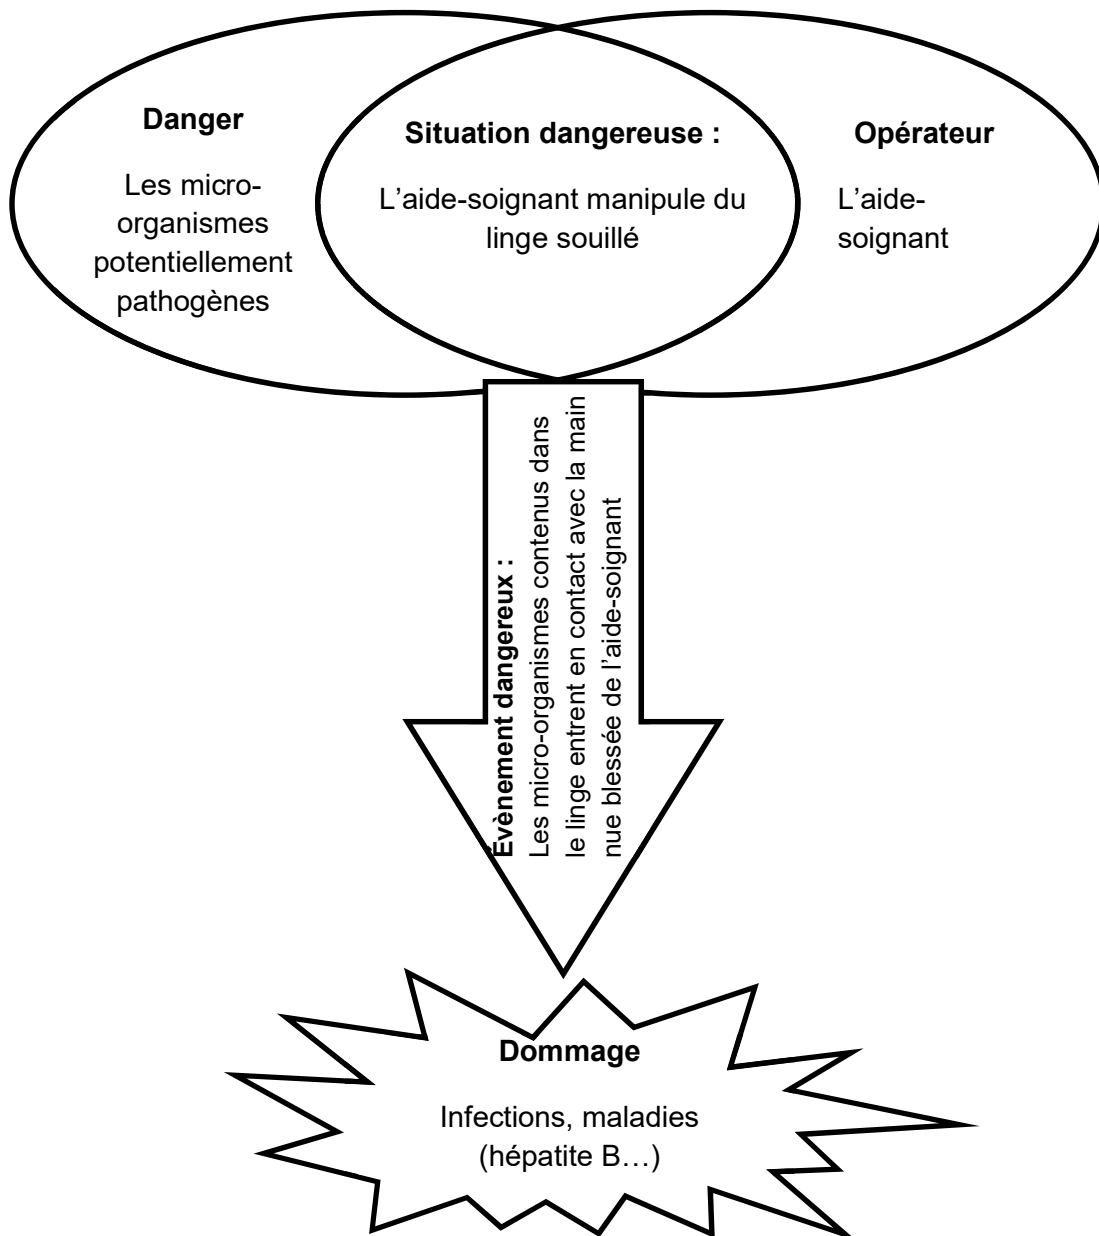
Danger

Les micro-organismes potentiellement pathogènes

Situation dangereuse :

L'aide-soignant manipule du linge souillé

Opérateur

L'aide-soignant

Evènement dangereux :
Les micro-organismes contenus dans le linge entrent en contact avec la main nue blessée de l'aide-soignant

Dommage

Infections, maladies (hépatite B…)